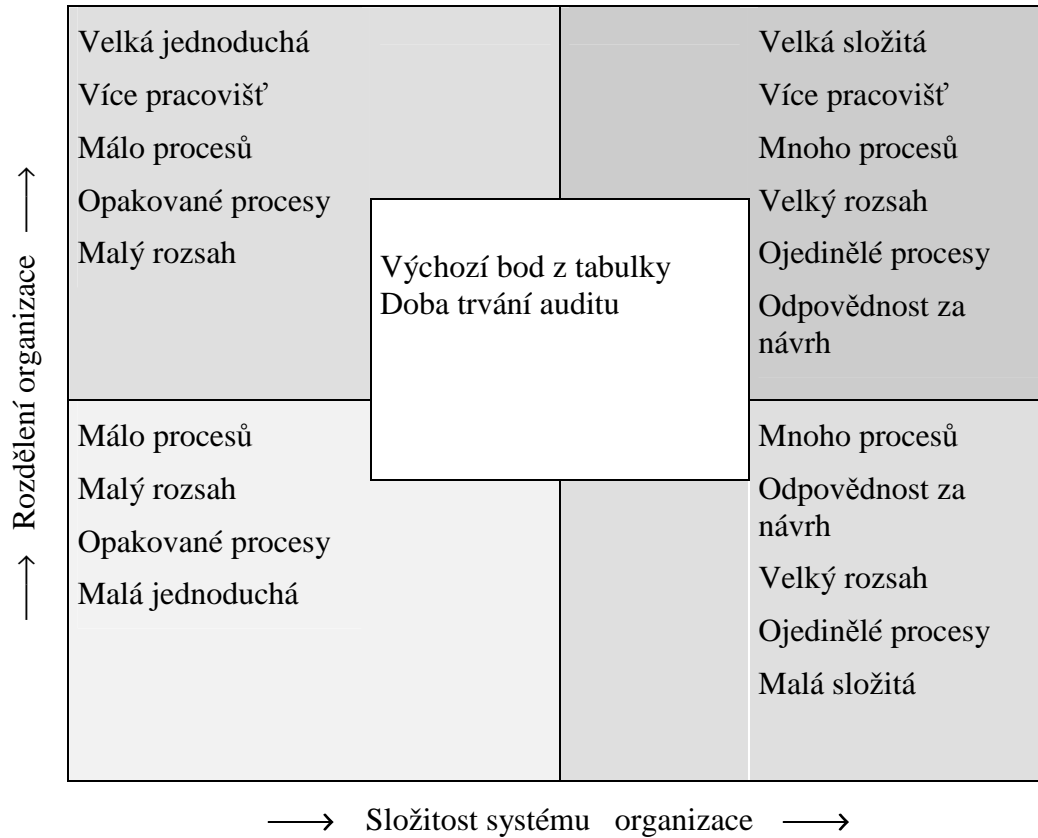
Velká jednoduchá
Více pracovišť
Málo procesů
Opakované procesy
Malý rozsah

Velká složitá
Více pracovišť
Mnoho procesů
Velký rozsah
Ojedinělé procesy
Odpovědnost za návrh

Výchozí bod z tabulky
Doba trvání auditu

Málo procesů
Malý rozsah
Opakované procesy
Malá jednoduchá

Mnoho procesů
Odpovědnost za návrh
Velký rozsah
Ojedinělé procesy
Malá složitá

$\longrightarrow$ Rozdělení organizace $\longrightarrow$

$\longrightarrow$ Složitost systému organizace $\longrightarrow$